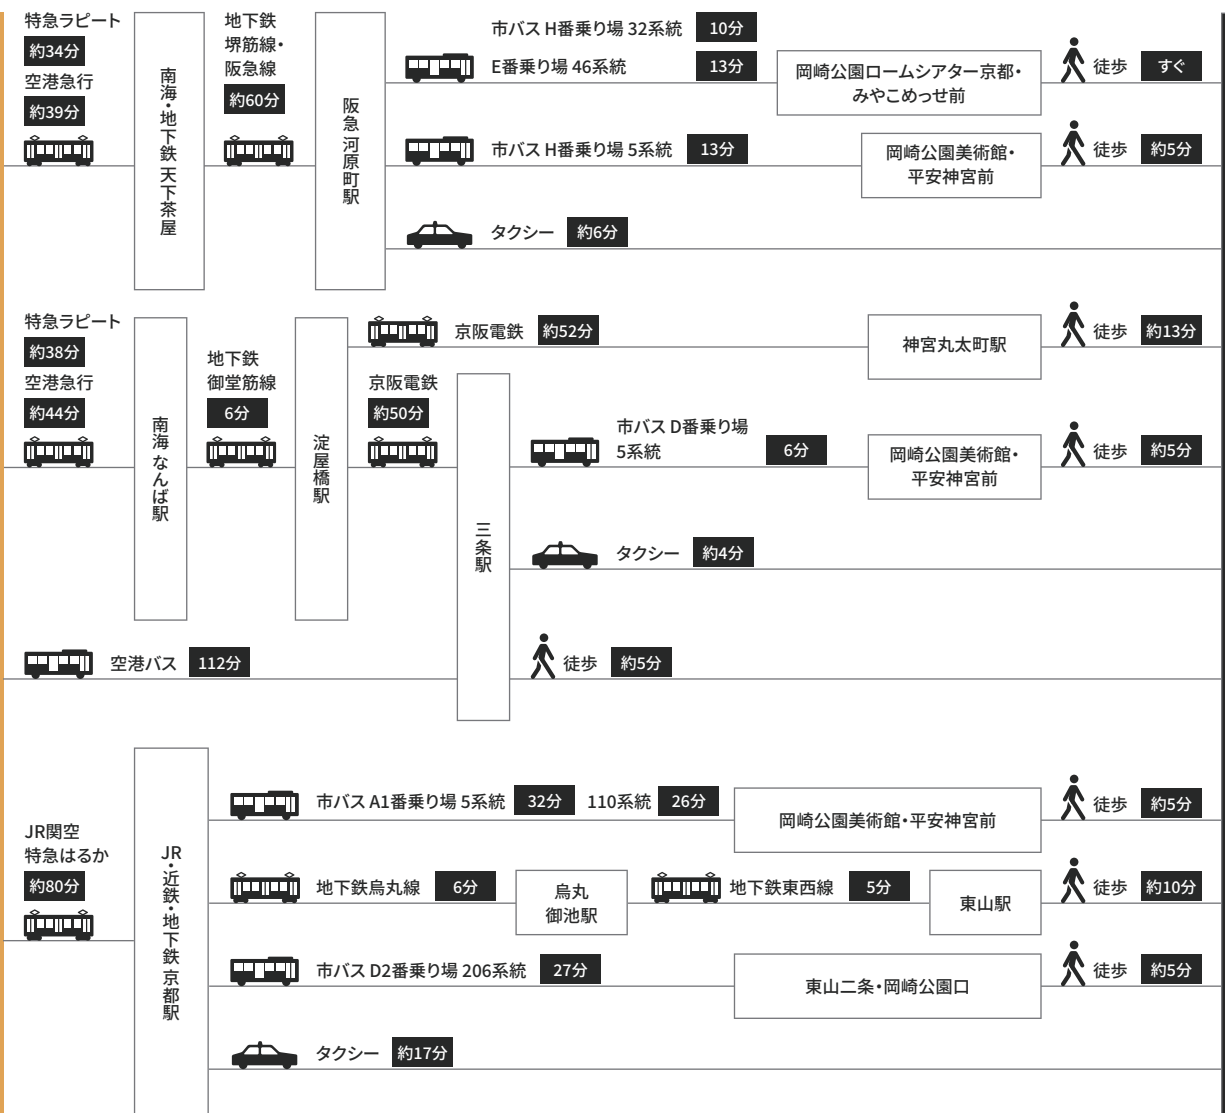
特急ラピート
約34分
空港急行
約39分

南海・地下鉄 天下茶屋

地下鉄
堺筋線・
阪急線
約60分

阪急 河原町駅

市バス H番乗り場 32系統 10分
E番乗り場 46系統 13分
岡崎公園ロームシアター京都・みやこめっせ前
徒歩 すぐ

市バス H番乗り場 5系統 13分
岡崎公園美術館・平安神宮前
徒歩 約5分

タクシー 約6分

特急ラピート
約38分
空港急行
約44分

南海 なんば駅

地下鉄
御堂筋線
6分

淀屋橋駅

京阪電鉄 約52分
神宮丸太町駅
徒歩 約13分

京阪電鉄
約50分

三条駅

市バス D番乗り場
5系統 6分
岡崎公園美術館・平安神宮前
徒歩 約5分

タクシー 約4分

空港バス 112分

徒歩 約5分

JR関空
特急はるか
約80分

JR・近鉄・地下鉄 京都駅

市バス A1番乗り場 5系統 32分 110系統 26分
岡崎公園美術館・平安神宮前
徒歩 約5分

地下鉄烏丸線 6分
烏丸
御池駅
地下鉄東西線 5分
東山駅
徒歩 約10分

市バス D2番乗り場 206系統 27分
東山二条・岡崎公園口
徒歩 約5分

タクシー 約17分